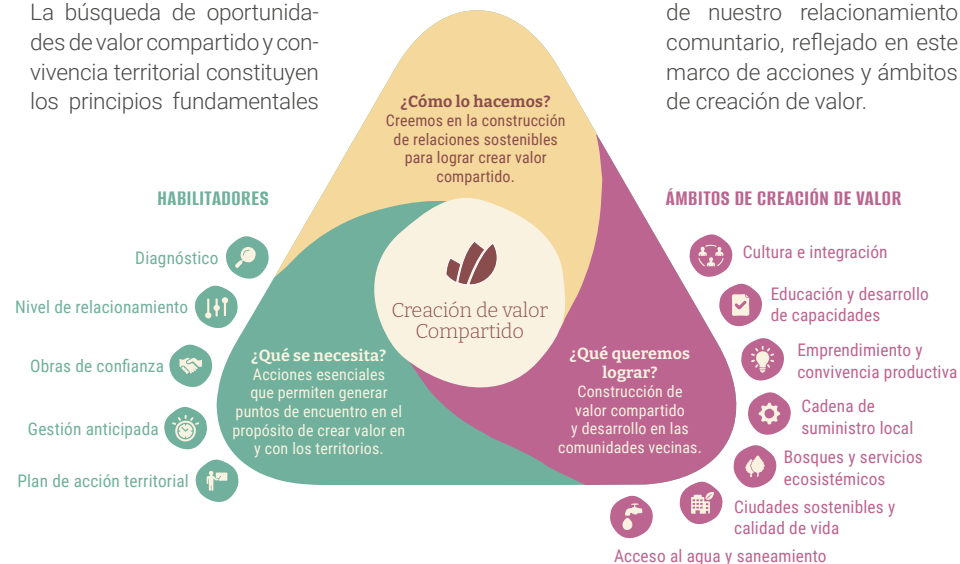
La búsqueda de oportunidades de valor compartido y convivencia territorial constituyen los principios fundamentales de nuestro relacionamiento comuntario, reflejado en este marco de acciones y ámbitos de creación de valor.

¿Cómo lo hacemos?
Creemos en la construcción de relaciones sostenibles para lograr crear valor compartido.

HABILITADORES

Diagnóstico
Nivel de relacionamiento
Obras de confianza
Gestión anticipada
Plan de acción territorial

Creación de valor Compartido

¿Qué se necesita?
Acciones esenciales que permiten generar puntos de encuentro en el propósito de crear valor en y con los territorios.

¿Qué queremos lograr?
Construcción de valor compartido y desarrollo en las comunidades vecinas.

ÁMBITOS DE CREACIÓN DE VALOR

Cultura e integración
Educación y desarrollo de capacidades
Emprendimiento y convivencia productiva
Cadena de suministro local
Bosques y servicios ecosistémicos
Ciudades sostenibles y calidad de vida
Acceso al agua y saneamiento